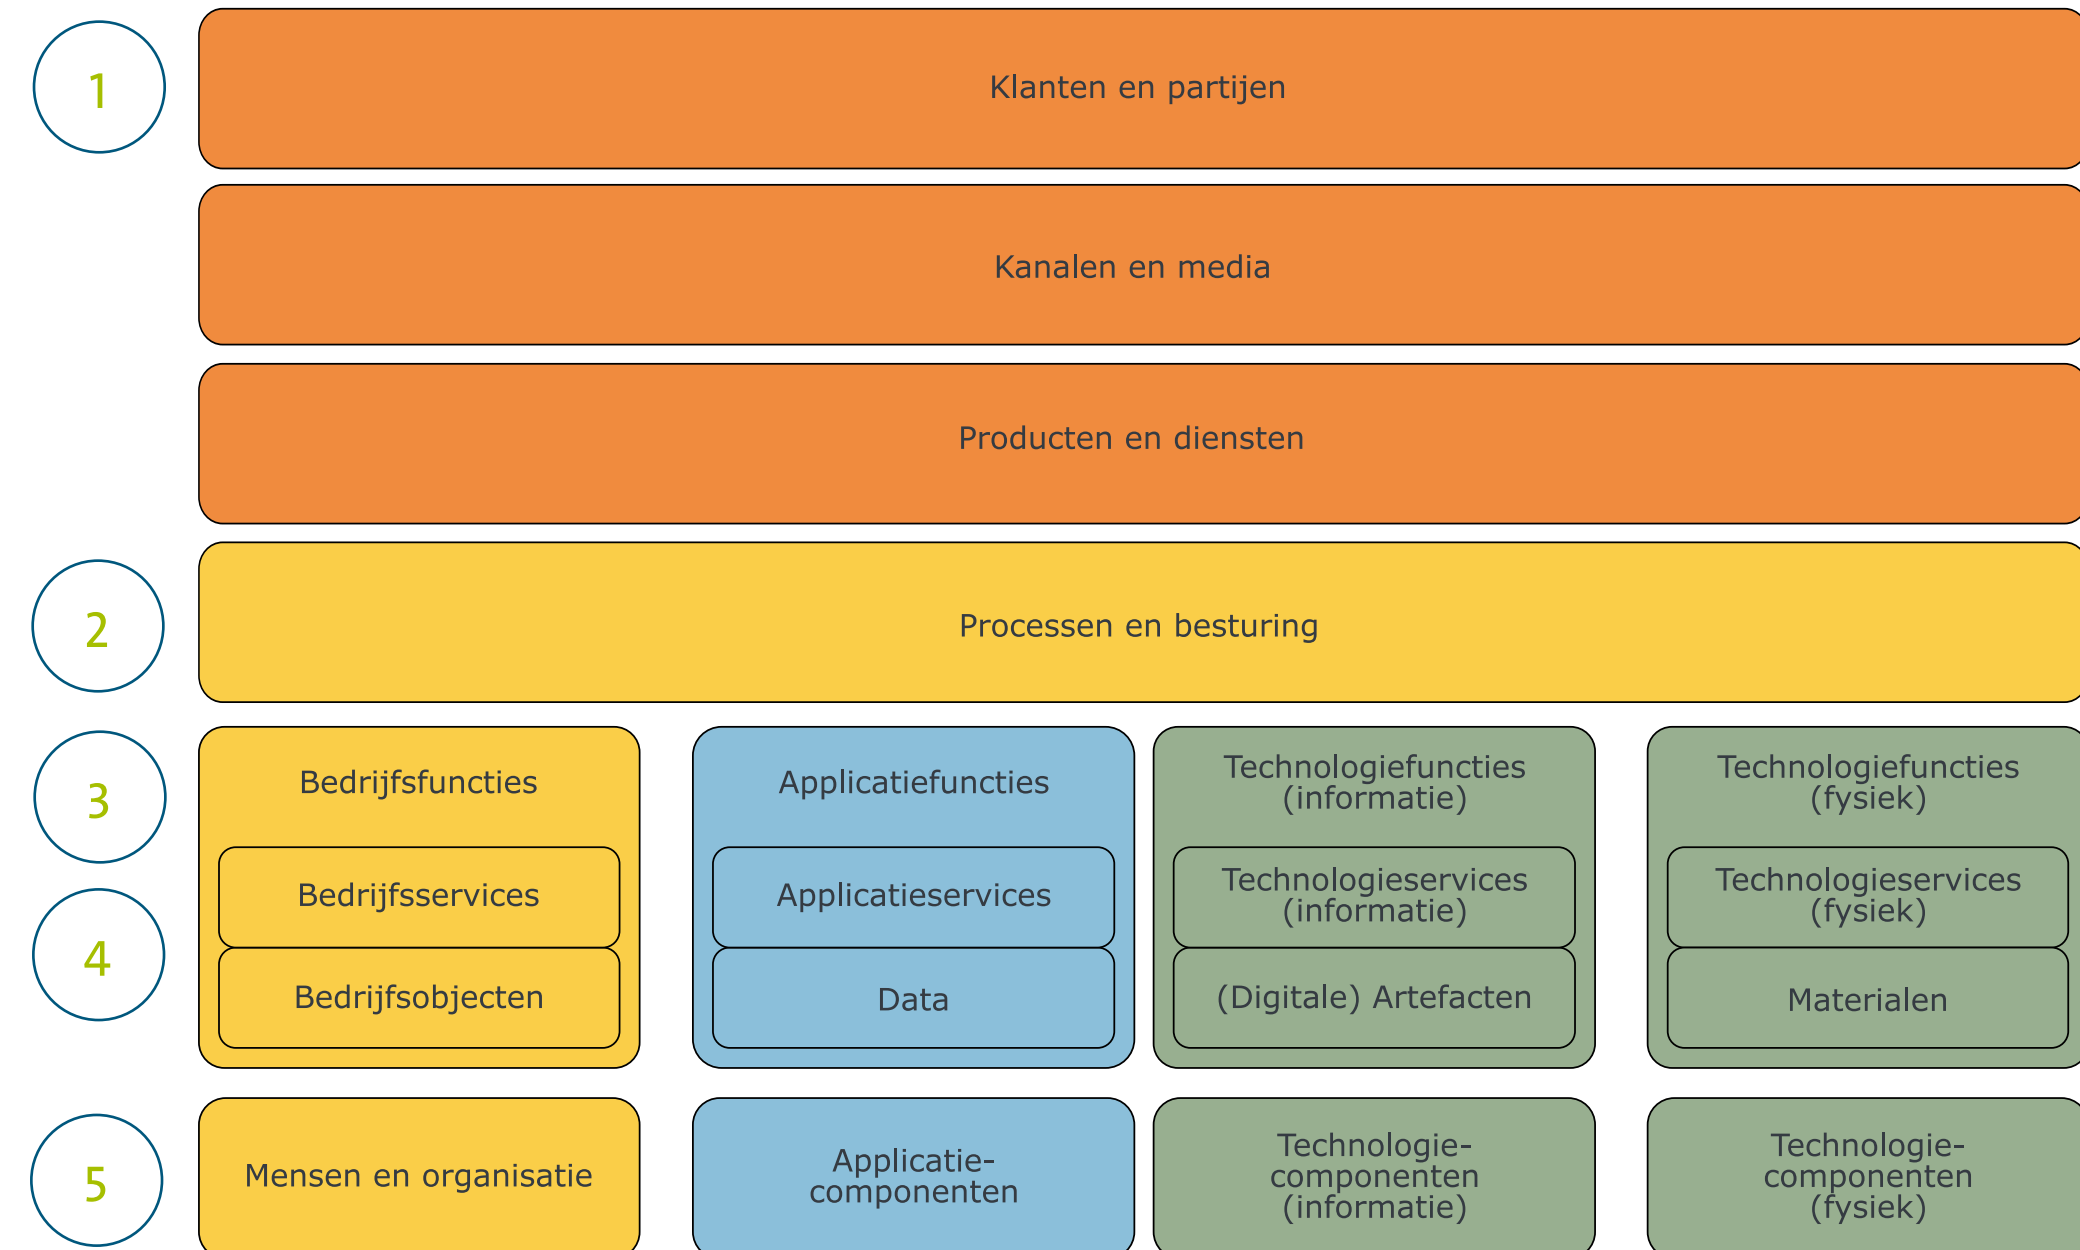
1

Klanten en partijen

Kanalen en media

Producten en diensten

2

Processen en besturing

3

4

Bedrijfsfuncties

Bedrijfsservices

Bedrijfsobjecten

Applicatiefuncties

Applicatieservices

Data

Technologiefuncties (informatie)

Technologieservices (informatie)

(Digitale) Artefacten

Technologiefuncties (fysiek)

Technologieservices (fysiek)

Materialen

5

Mensen en organisatie

Applicatie-componenten

Technologie-componenten (informatie)

Technologie-componenten (fysiek)